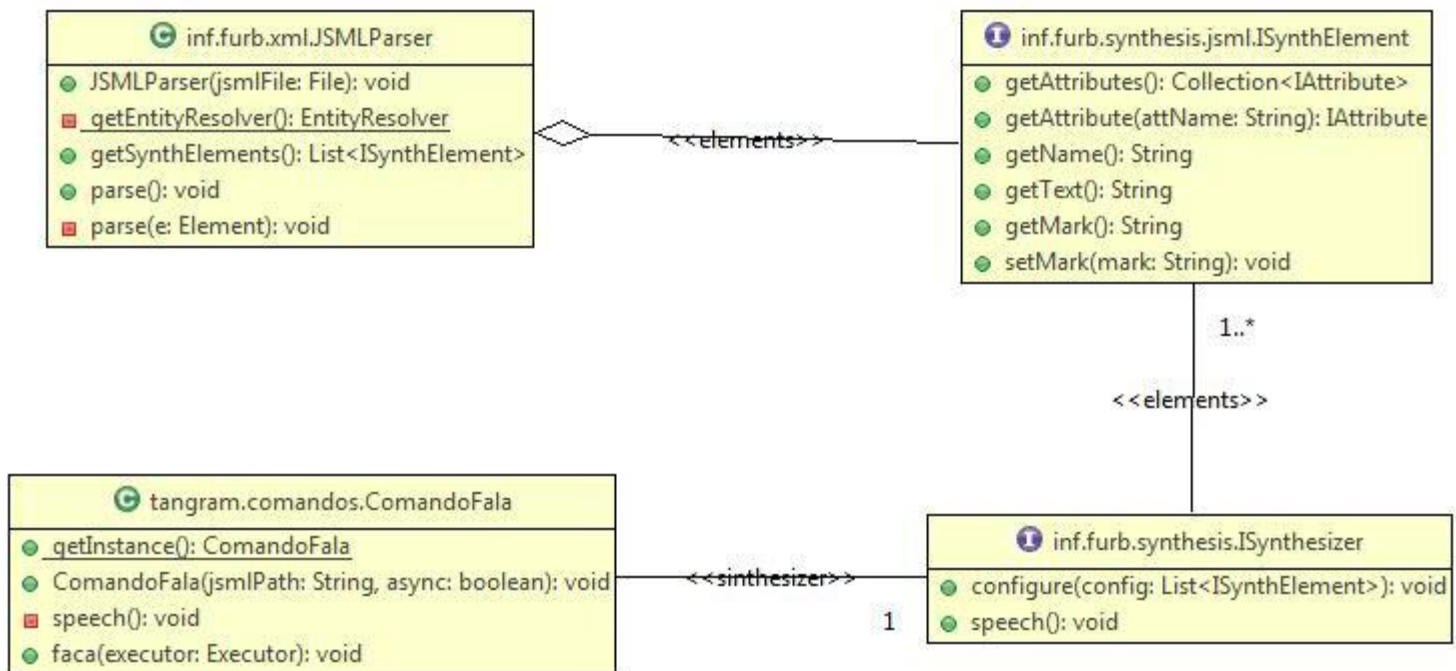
inf.furb.xml.JSMLParser
JSMLParser(jsmlFile: File): void
getEntityResolver(): EntityResolver
getSynthElements(): List<ISynthElement>
parse(): void
parse(e: Element): void

<<elements>>

inf.furb.synthesis.jsml.ISynthElement
getAttributes(): Collection<IAttribute>
getAttribute(attName: String): IAttribute
getName(): String
getText(): String
getMark(): String
setMark(mark: String): void

1..*

<<elements>>

tangram.comandos.ComandoFala
getInstance(): ComandoFala
ComandoFala(jsmlPath: String, async: boolean): void
speech(): void
faca(executor: Executor): void

<<sinthesizer>>

1

inf.furb.synthesis.ISynthesizer
configure(config: List<ISynthElement>): void
speech(): void